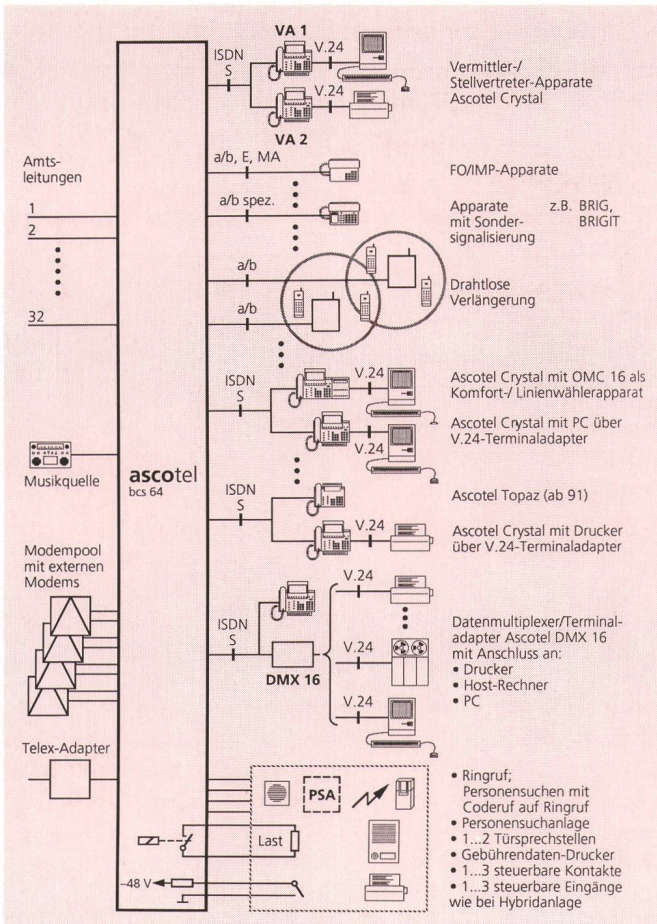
VA 1
ISDN
S
V.24
V.24
VA 2

Vermittler-/
Stellvertreter-Apparate
Ascotel Crystal

Amtsleitungen
1
2
32

a/b, E, MA
FO/IMP-Apparate

a/b spez.
Apparate mit Sondersignalisierung z.B. BRIG, BRIGIT

a/b
a/b
Drahtlose Verlängerung

ISDN
S
V.24
Ascotel Crystal mit OMC 16 als Komfort-/ Linienwählerapparat
V.24
Ascotel Crystal mit PC über V.24-Terminaladapter

Musikquelle

ascotel
bcs 64

ISDN
S
Ascotel Topaz (ab 91)
V.24
Ascotel Crystal mit Drucker über V.24-Terminaladapter

Modempool mit externen Modems

ISDN
S
V.24
V.24
V.24
DMX 16
Datenmultiplexer/Terminaladapter Ascotel DMX 16 mit Anschluss an:
• Drucker
• Host-Rechner
• PC

Telex-Adapter

PSA
Last
–48 V

• Ringruf; Personensuchen mit Coderuf auf Ringruf
• Personensuchanlage
• 1...2 Türsprechstellen
• Gebührendaten-Drucker
• 1...3 steuerbare Kontakte
• 1...3 steuerbare Eingänge wie bei Hybridanlage